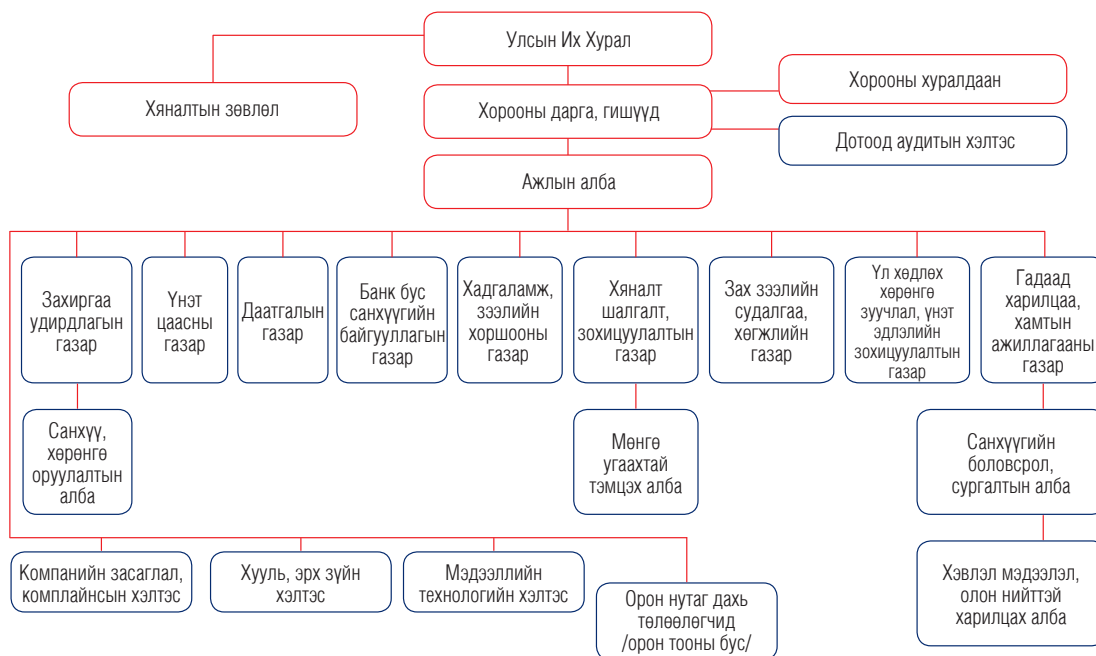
Улсын Их Хурал

Хяналтын зөвлөл

Хорооны дарга, гишүүд

Хорооны хуралдаан

Дотоод аудитын хэлтэс

Ажлын алба

Захиргаа удирдлагын газар

Үнэт цаасны газар

Даатгалын газар

Банк бус санхүүгийн байгууллагын газар

Хадгаламж, зээлийн хоршооны газар

Хяналт шалгалт, зохицуулалтын газар

Зах зээлийн судалгаа, хөгжлийн газар

Үл хөдлөх хөрөнгө зуучлал, үнэт эдлэлийн зохицуулалтын газар

Гадаад харилцаа, хамтын ажиллагааны газар

Санхүү, хөрөнгө оруулалтын алба

Мөнгө угаахтай тэмцэх алба

Санхүүгийн боловсрол, сургалтын алба

Хэвлэл мэдээлэл, олон нийттэй харилцах алба

Компанийн засаглал, комплайнсын хэлтэс

Хууль, эрх зүйн хэлтэс

Мэдээллийн технологийн хэлтэс

Орон нутаг дахь төлөөлөгчид /орон тооны бус/